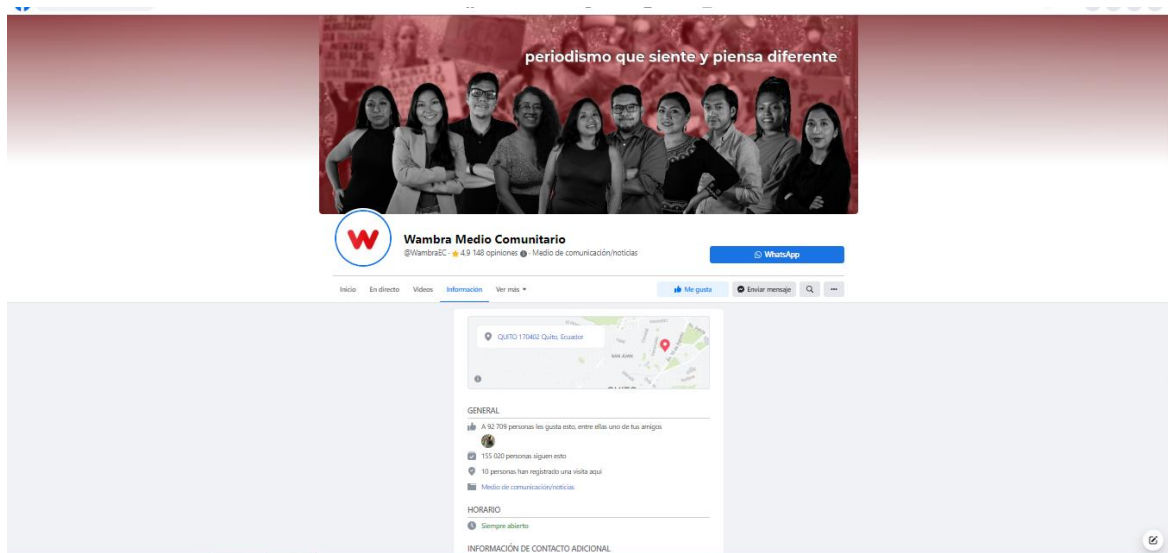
periodismo que siente y piensa diferente

W

Wambra Medio Comunitario
@WambraEC · ★ 4.9 148 opiniones · Medio de comunicación/noticias

WhatsApp

Inicio En directo Videos Información Ver más ▾

Me gusta Enviar mensaje

QUITO 170402 Quito, Ecuador

GENERAL

A 92 709 personas les gusta esto, entre ellas uno de tus amigos

155 020 personas siguen esto

10 personas han registrado una visita aquí

Medio de comunicación/noticias

HORARIO

Siempre abierto

INFORMACIÓN DE CONTACTO ADICIONAL